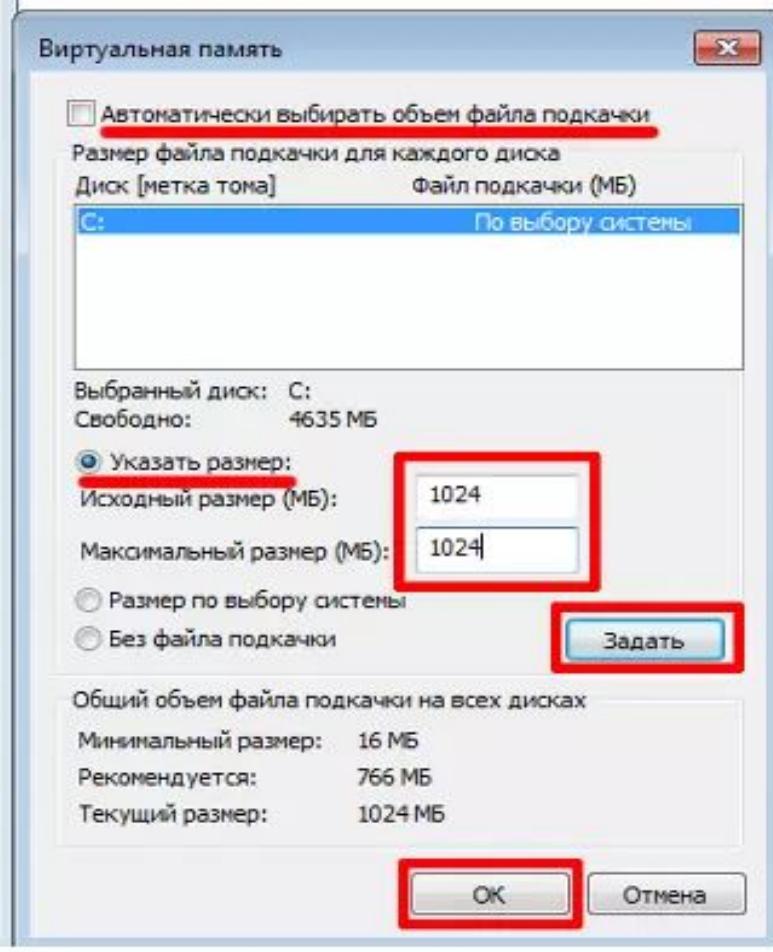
Виртуальная память

Автоматически выбирать объем файла подкачки

Размер файла подкачки для каждого диска

| Диск [метка тома] | Файл подкачки (МБ) |
|---|---|
| C: | По выбору системы |

Выбранный диск: C:
Свободно: 4635 МБ

Указать размер:
Исходный размер (МБ): 1024
Максимальный размер (МБ): 1024

Размер по выбору системы
Без файла подкачки

Задать

Общий объем файла подкачки на всех дисках
Минимальный размер: 16 МБ
Рекомендуется: 766 МБ
Текущий размер: 1024 МБ

ОК
Отмена